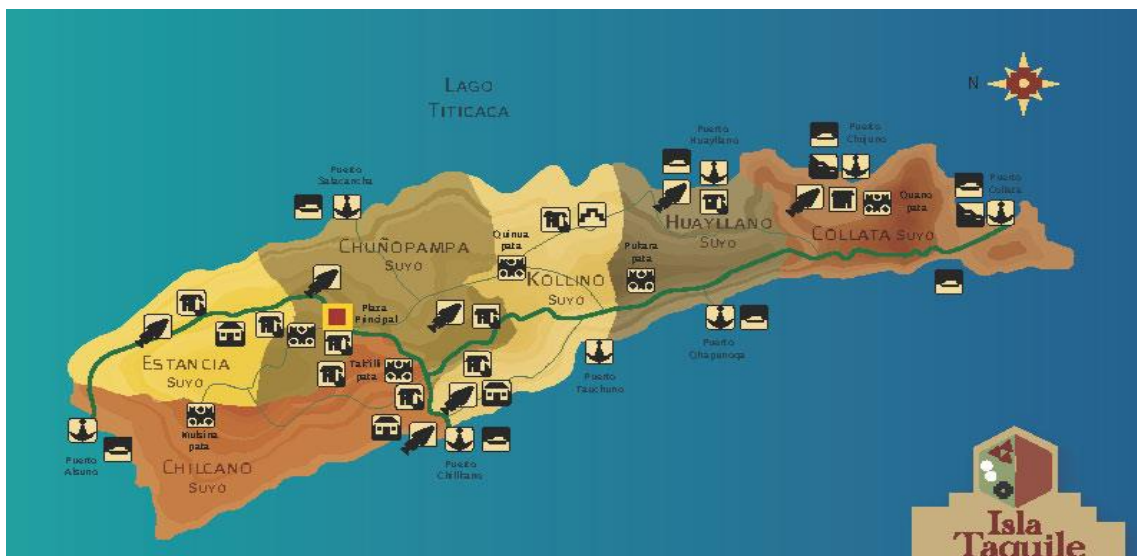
Lago
Titicaca

N

Puerto
Huayllano

Puerto
Chijuno

Puerto
Salacancha

Puerto
Collata

Quinua
pata

Pukara
pata

Quano
pata

Chuñopampa
Suyo

Huayllano
Suyo

Collata Suyo

Kollino
Suyo

Plaza
Principal

Puerto
Chaqanoqa

Estancia
Suyo

Takili
pata

Puerto
Taachuno

Huiñina
pata

Chilcano
Suyo

Puerto
Alsuno

Puerto
Chilltano

Isla
Taquile